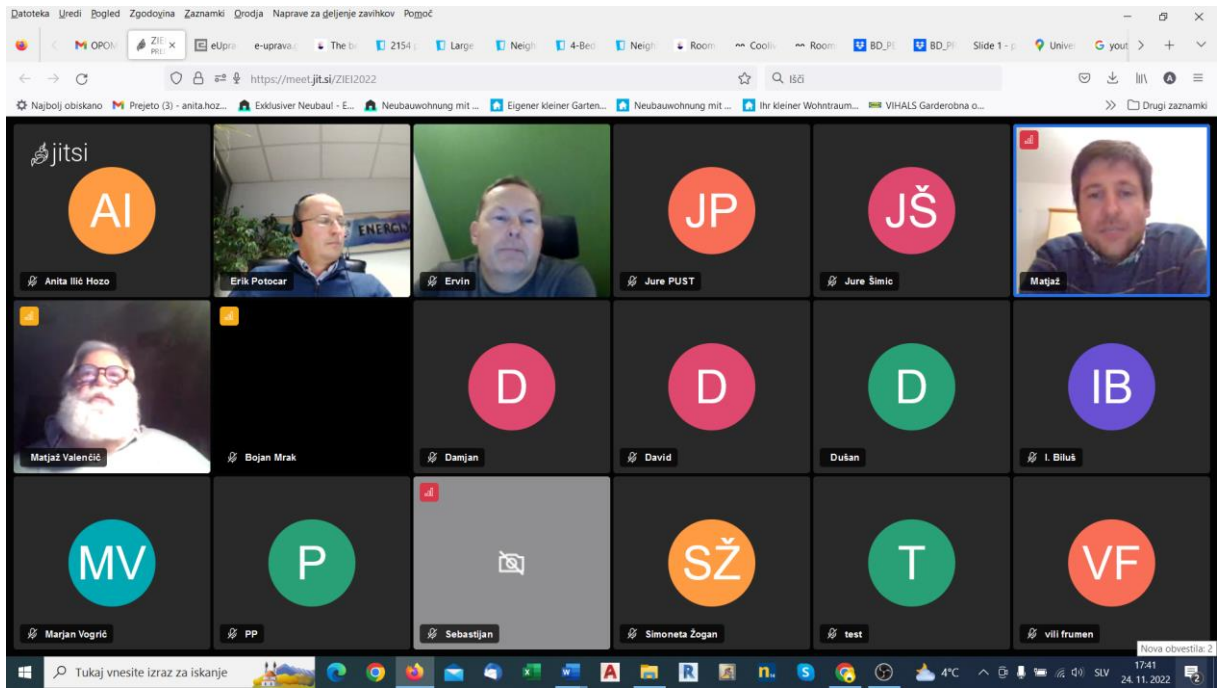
Datoteka Uredi Pogled Zgodovina Zaznamki Orodja Naprave za deljenje zavihkov Pomoč

OPOM ZIEI PRI eUpra e-uprava The b 2154 Large Neigh 4-Bed Neigh Room Cooli Room BD_P BD_P Slide 1 - Unive yout

https://meet.jit.si/ZIEI2022

Išči

Najbolj obiskano Prejeto (3) - anita.hoz... Exklusiver Neubau! - E... Neubauwohnung mit ... Eigener kleiner Garten... Neubauwohnung mit ... Ihr kleiner Wohntraum... VIHALS Garderobna o... Drugi zaznamki

jitsi

AI
Anita Ilić Hozo

Erik Potocar

Ervin

JP
Jure PUST

JŠ
Jure Šimic

Matjaž

Matjaž Valenčič

Bojan Mrak

D
Damjan

D
David

D
Dušan

IB
I. Biluš

MV
Marjan Vogrić

P
PP

Sebastijan

SŽ
Simoneta Žogan

T
test

VF
vili frumen

Nova obvestila: 2

Tukaj vnesite izraz za iskanje

4°C SLV 17:41 24. 11. 2022